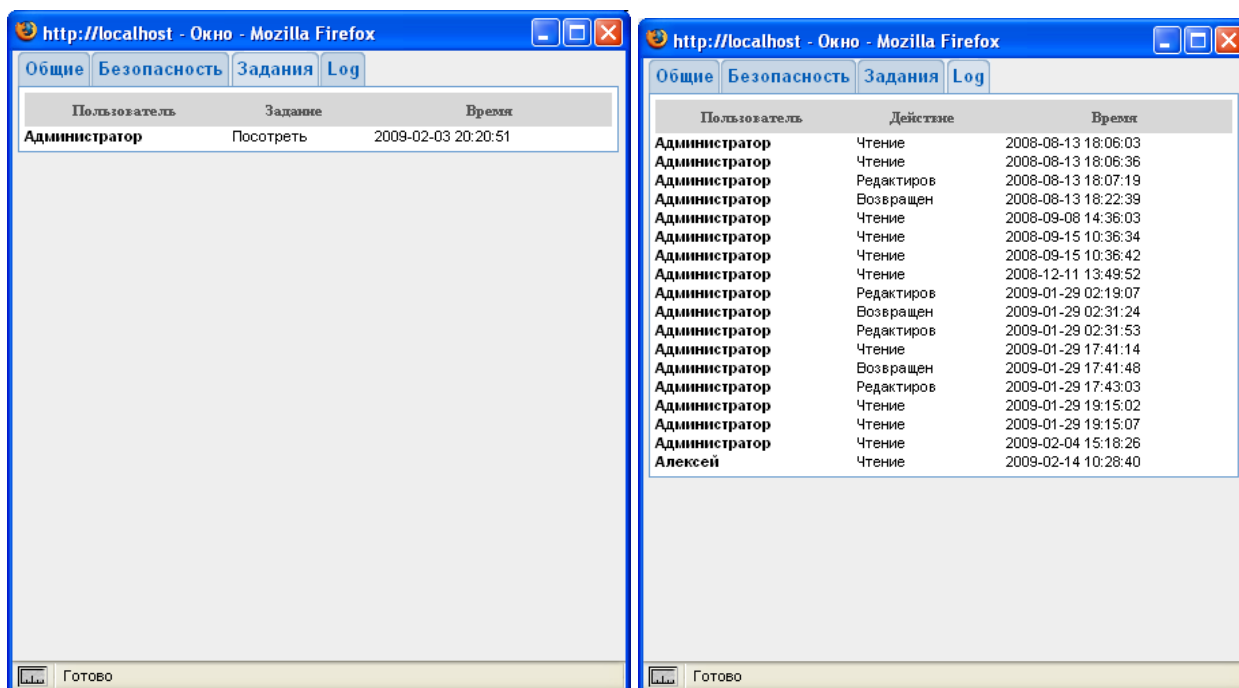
http://localhost - Окно - Mozilla Firefox

Общие | Безопасность | Задания | Log

| Пользователь | Задание | Время |
|---|---|---|
| **Администратор** | Посотреть | 2009-02-03 20:20:51 |

Готово

http://localhost - Окно - Mozilla Firefox

Общие | Безопасность | Задания | Log

| Пользователь | Действие | Время |
|---|---|---|
| **Администратор** | Чтение | 2008-08-13 18:06:03 |
| **Администратор** | Чтение | 2008-08-13 18:06:36 |
| **Администратор** | Редактиров | 2008-08-13 18:07:19 |
| **Администратор** | Возвращен | 2008-08-13 18:22:39 |
| **Администратор** | Чтение | 2008-09-08 14:36:03 |
| **Администратор** | Чтение | 2008-09-15 10:36:34 |
| **Администратор** | Чтение | 2008-09-15 10:36:42 |
| **Администратор** | Чтение | 2008-12-11 13:49:52 |
| **Администратор** | Редактиров | 2009-01-29 02:19:07 |
| **Администратор** | Возвращен | 2009-01-29 02:31:24 |
| **Администратор** | Редактиров | 2009-01-29 02:31:53 |
| **Администратор** | Чтение | 2009-01-29 17:41:14 |
| **Администратор** | Возвращен | 2009-01-29 17:41:48 |
| **Администратор** | Редактиров | 2009-01-29 17:43:03 |
| **Администратор** | Чтение | 2009-01-29 19:15:02 |
| **Администратор** | Чтение | 2009-01-29 19:15:07 |
| **Администратор** | Чтение | 2009-02-04 15:18:26 |
| **Алексей** | Чтение | 2009-02-14 10:28:40 |

Готово